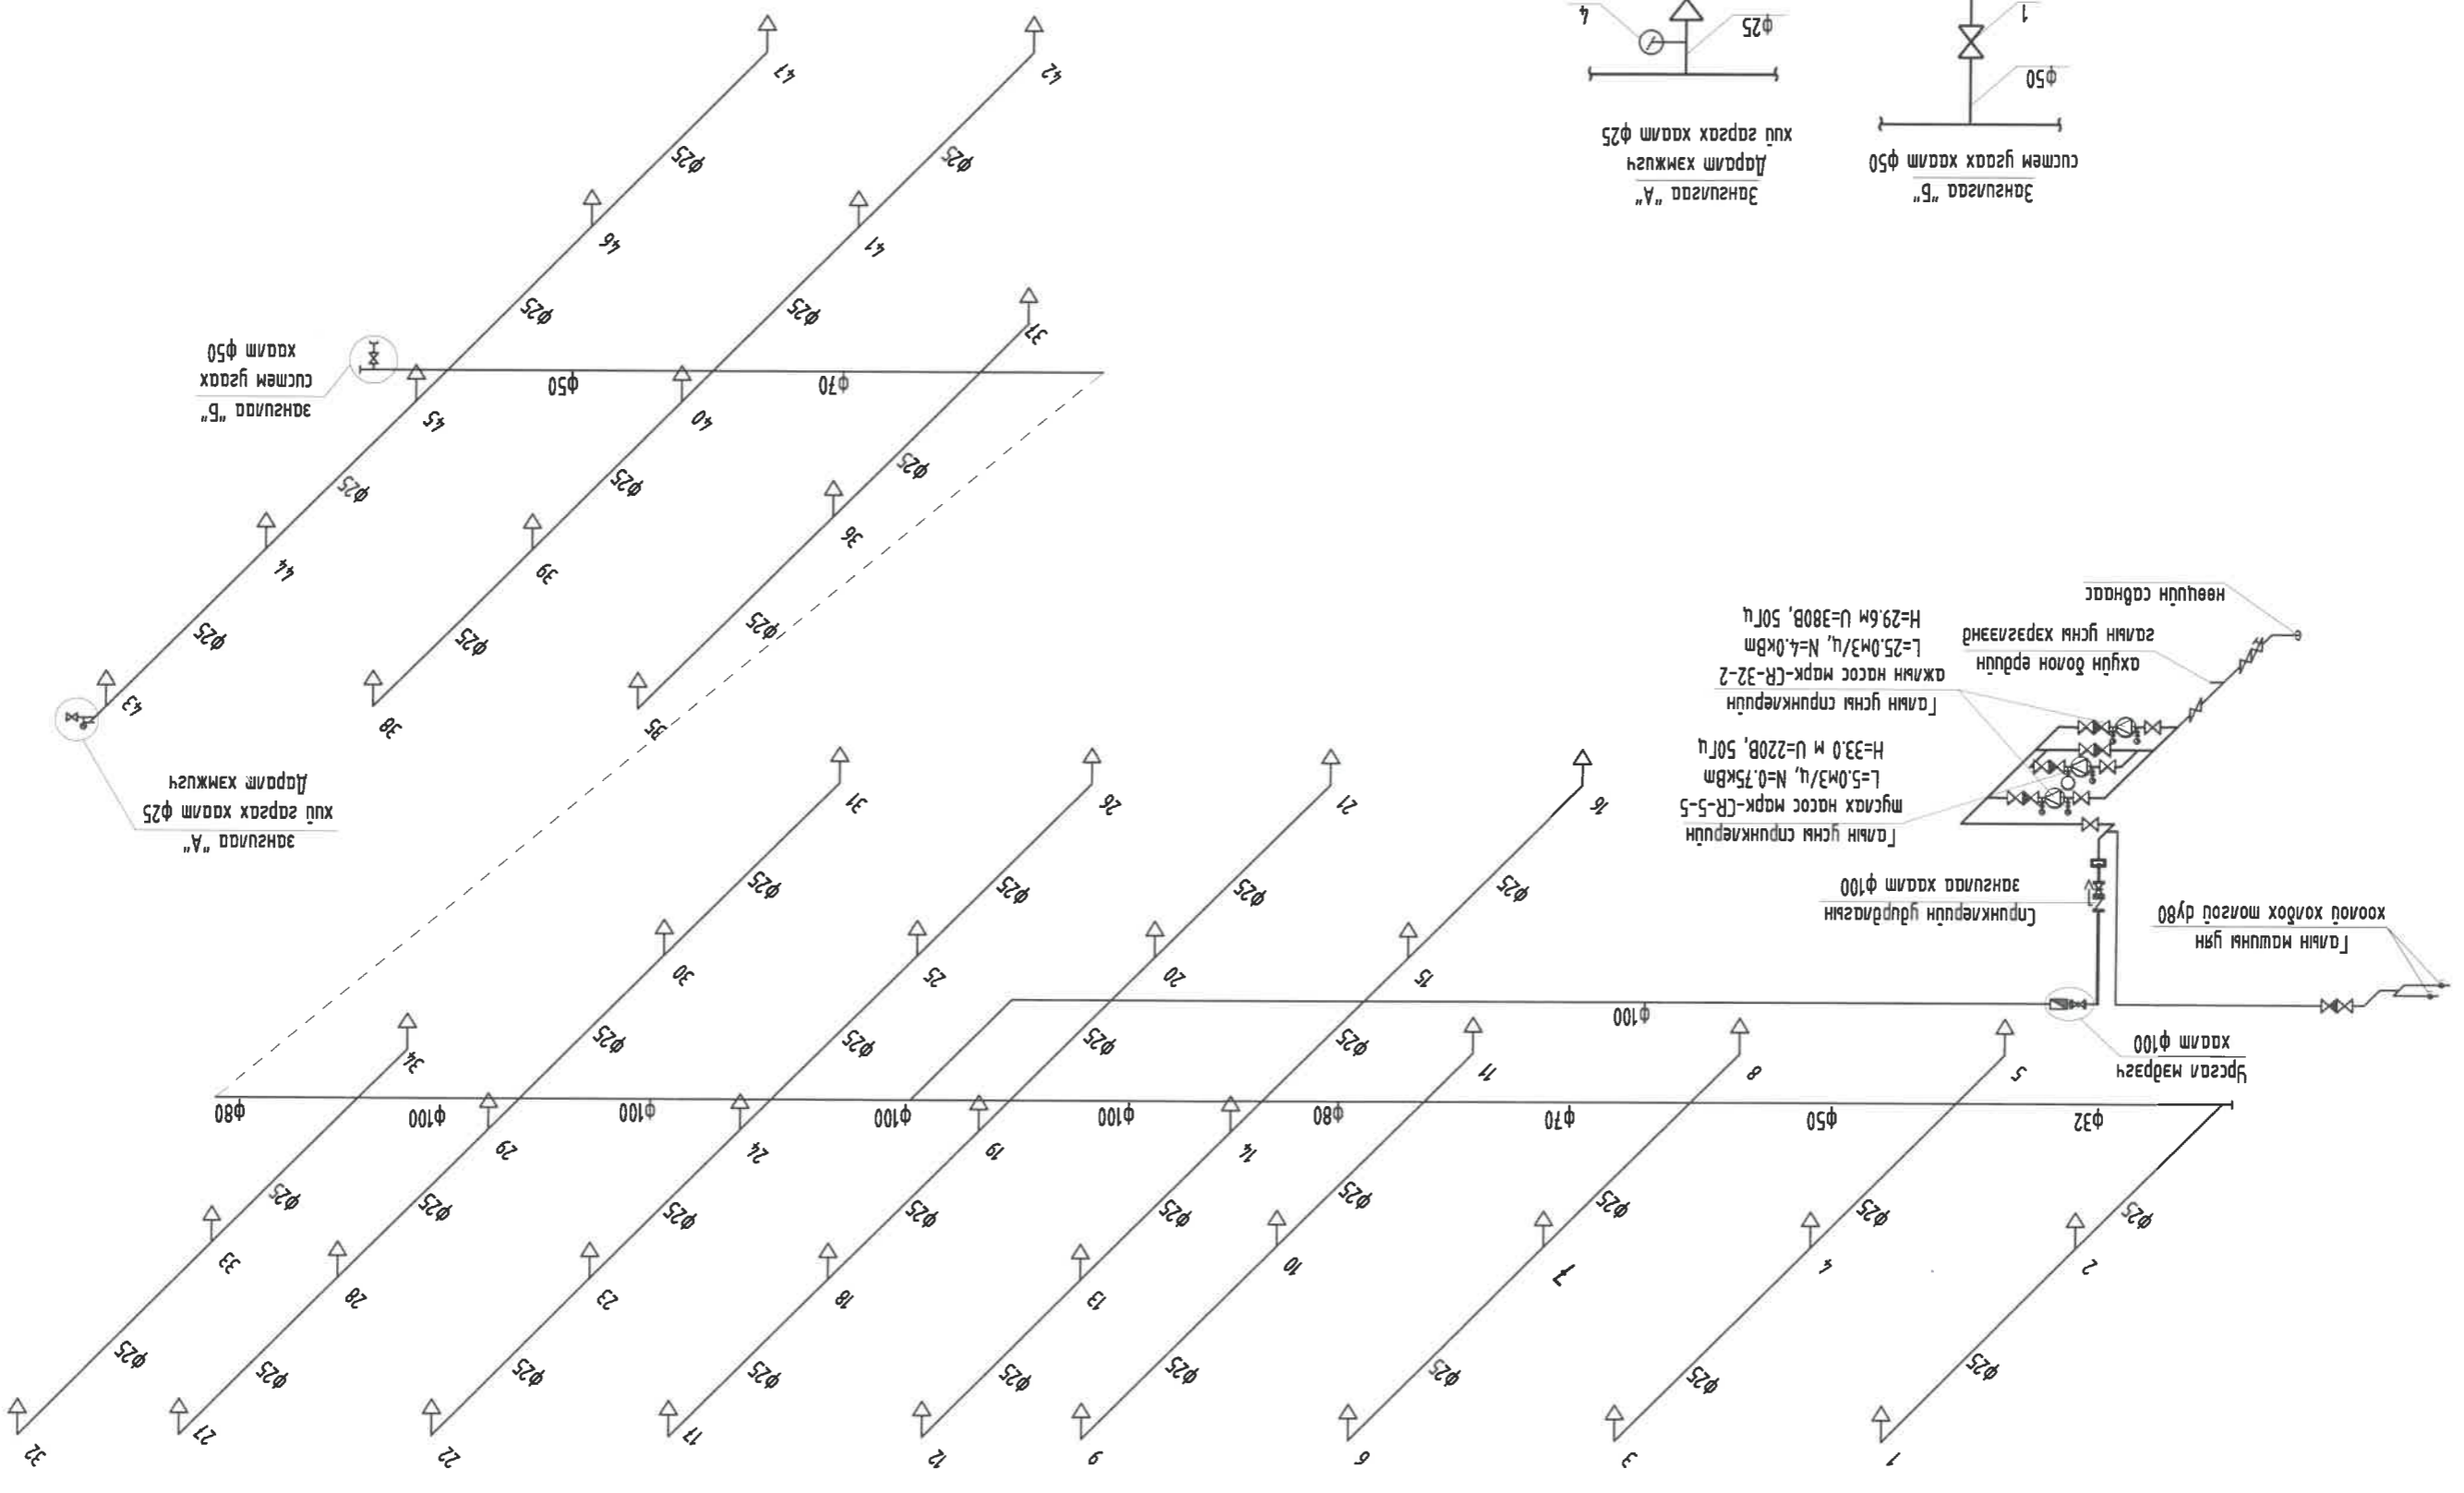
Зангилаа "Б"
систем удаах хаалт ф50

ф50

1

Зангилаа "А"
Даралт хэмжигч
хий гаргах хаалт ф25

ф25

4

Зангилаа "Б"
систем удаах
хаалт ф50

Зангилаа "А"
хий гаргах хаалт ф25
Даралт хэмжигч

ф70
ф50

Галын усны спринклерийн
тусах насос марк-CR-5-5
L=5.0м3/ц, N=0.75кВт
H=33.0 м U=220В, 50Гц

Галын усны спринклерийн
ажлын насос марк-CR-32-2
L=25.0м3/ц, N=4.0кВт
H=29.6м U=380В, 50Гц

Галын усны хэрэглээнд
ахуйн болон ерөнхий

Насосны галын

Спринклерийн удирдлагын
зангилаа хаалт ф100

Галын машины ухх
хоолой холбох холбоос ду80

Урсгал мэдрэгч
хаалт ф100

ф100
ф80
ф100
ф100
ф100
ф100
ф80
ф70
ф50
ф32

ф25

1 2 3 4 5 6 7 8 9 10 11 12 13 14 15 16 17 18 19 20 21 22 23 24 25 26 27 28 29 30 31 32 33 34 35 36 37 38 39 40 41 42 43 44 45 46 47